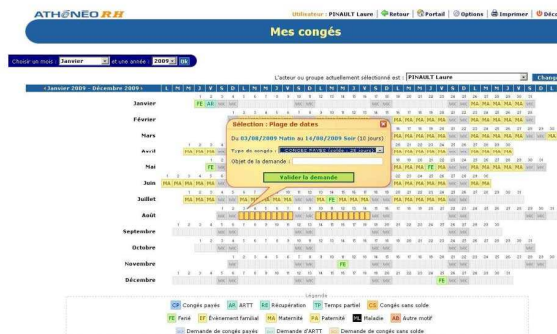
ATHÉNÉO RH

Utilisateur : PINAULT Laure | Retour | Portail | Options | Imprimer | Déco

Mes congés

Choisir un mois : Janvier et une année : 2009 Ok

L'acteur ou groupe actuellement sélectionné est : PINAULT Laure Change

« Janvier 2009 - Décembre 2009 »

Janvier

Février

Mars

Avril

Mai

Juin

Juillet

Août

Septembre

Octobre

Novembre

Décembre

Sélection : Plage de dates

Du 03/08/2009 Matin au 14/08/2009 Soir (10 jours)

Type de congés :

Objet de la demande :

Valider la demande

Légende

CP Congés payés AR ARTT RE Récupération TP Temps partiel CS Congés sans solde

FE Férié EF Événement familial MA Maternité PA Paternité ML Maladie AU Autre motif

Demande de congés payés Demande d'ARTT Demande de congés sans solde